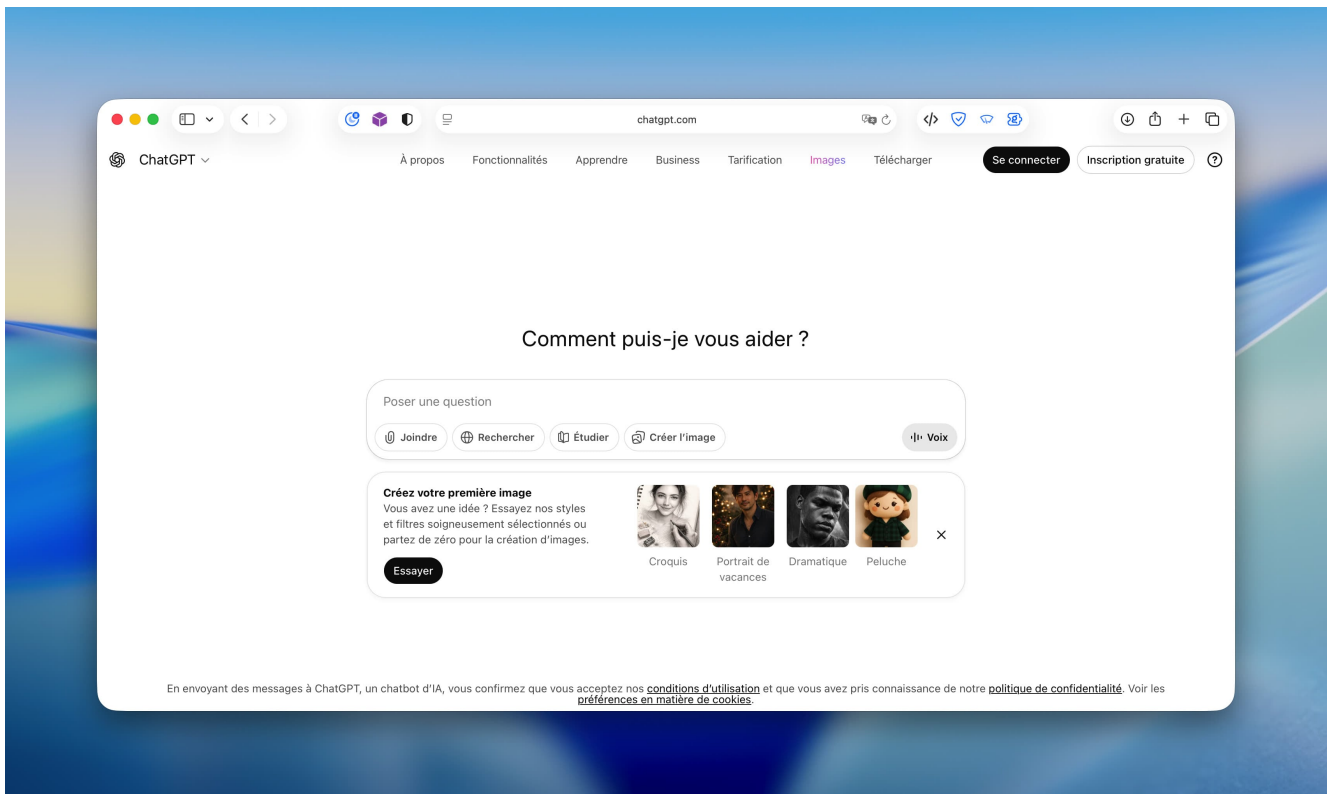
chatgpt.com

ChatGPT

À propos Fonctionnalités Apprendre Business Tarification Images Télécharger

Se connecter Inscription gratuite ?

Comment puis-je vous aider ?

Poser une question

Joindre Rechercher Étudier Créer l'image Voix

Créez votre première image
Vous avez une idée ? Essayez nos styles et filtres soigneusement sélectionnés ou partez de zéro pour la création d'images.

Essayer

Croquis Portrait de vacances Dramatique Peluche

En envoyant des messages à ChatGPT, un chatbot d'IA, vous confirmez que vous acceptez nos conditions d'utilisation et que vous avez pris connaissance de notre politique de confidentialité. Voir les préférences en matière de cookies.